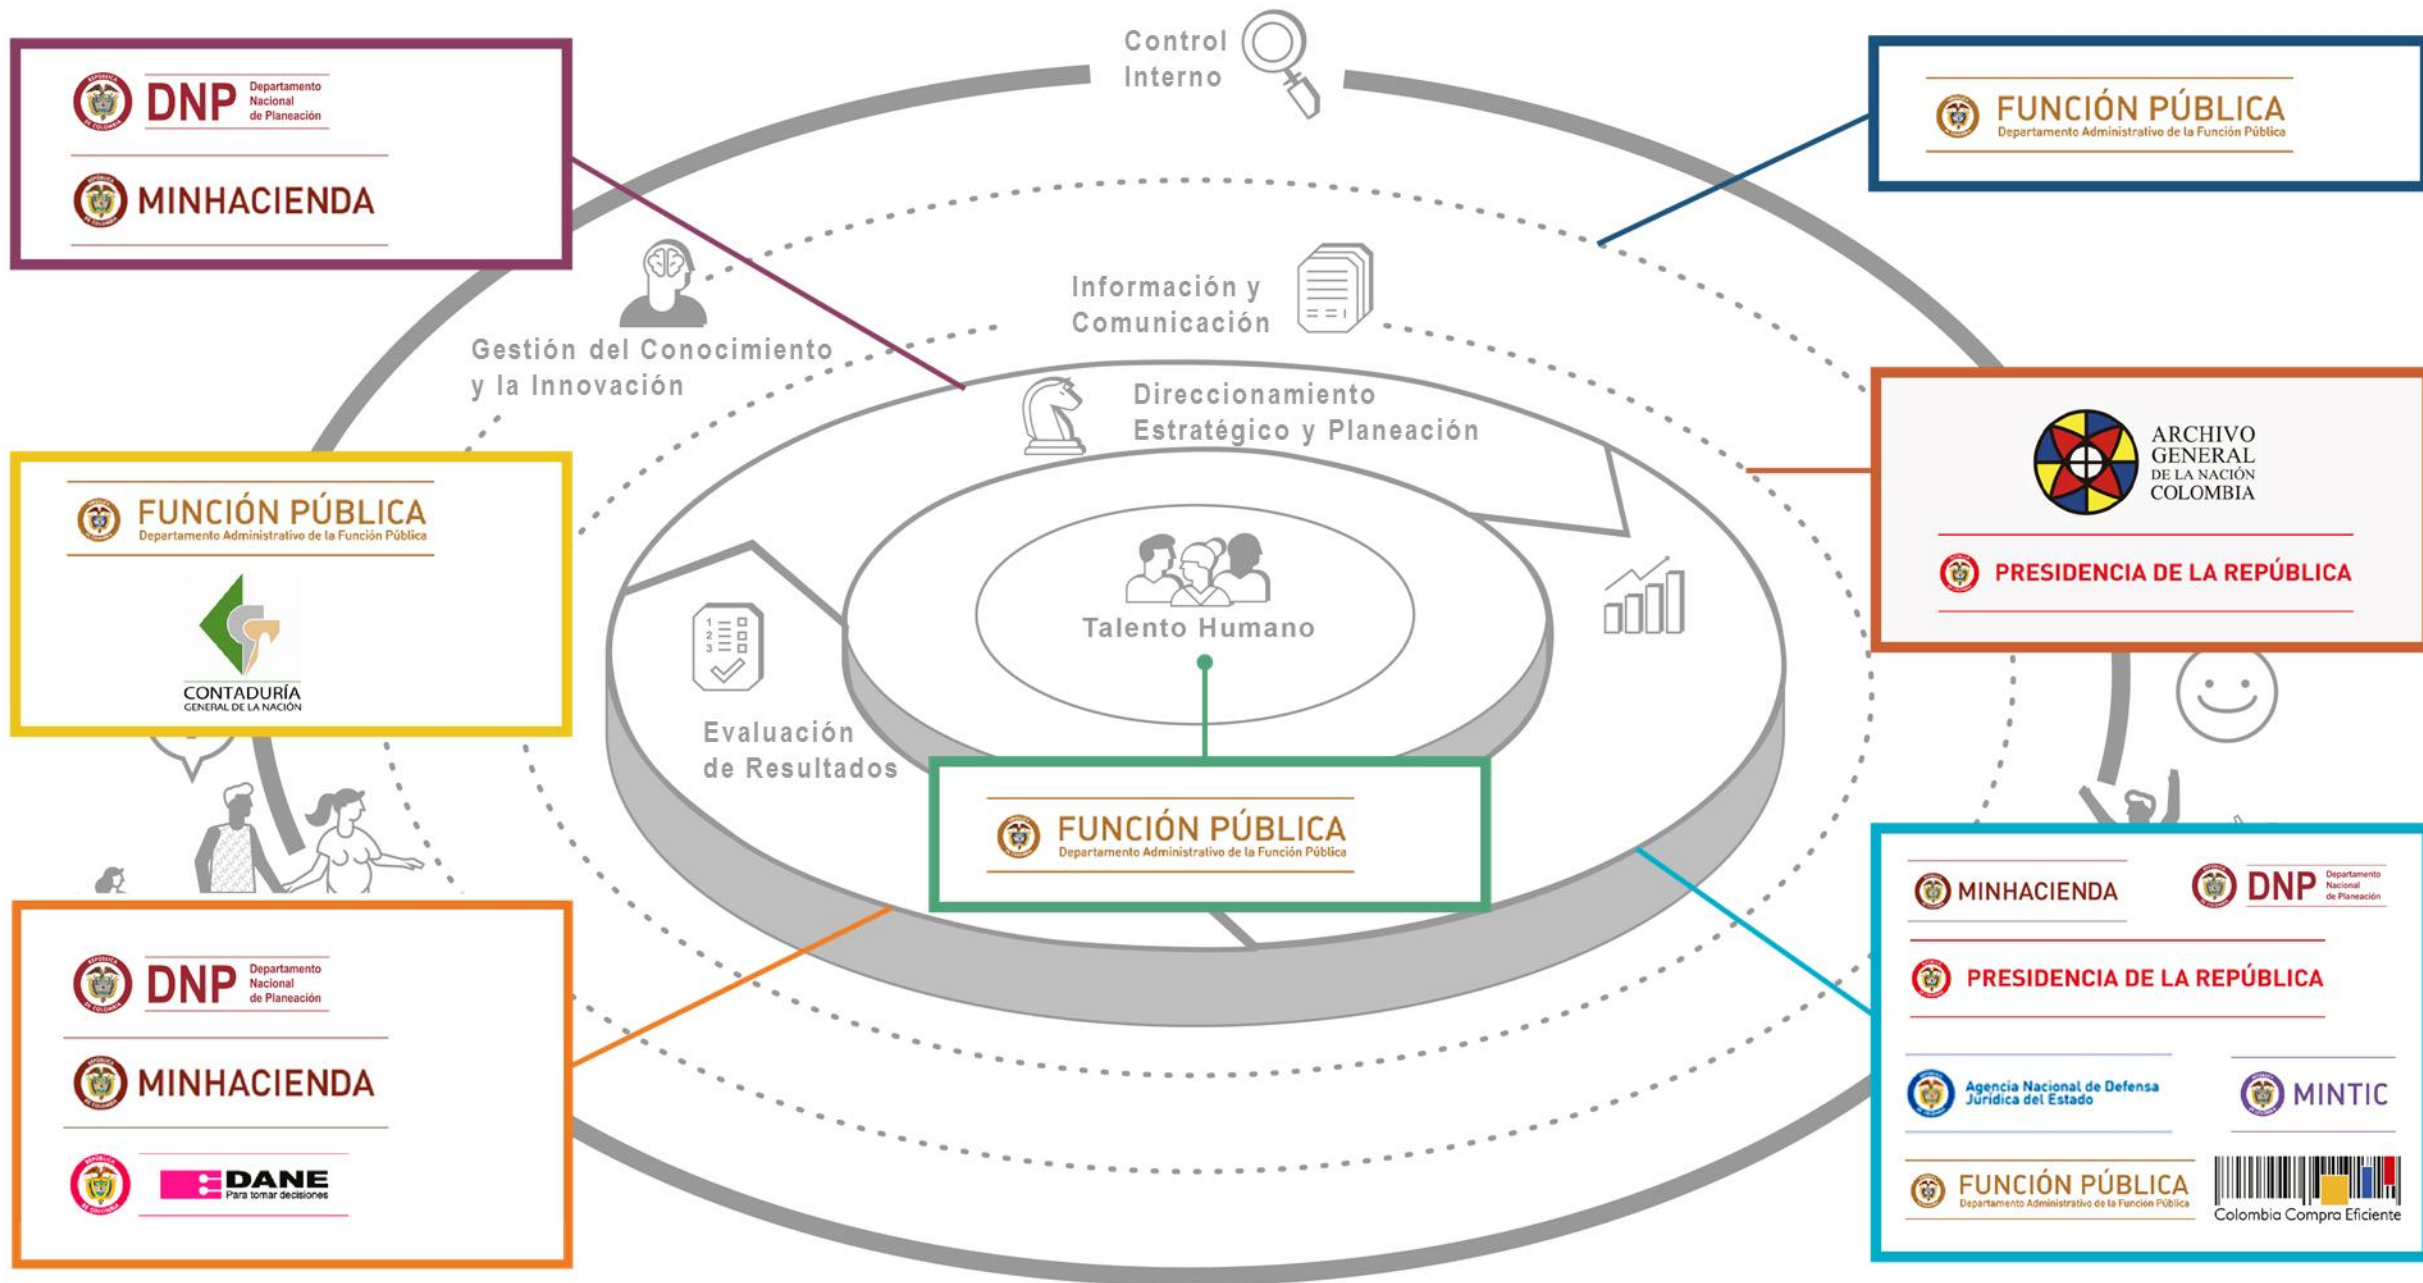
DNP Departamento Nacional de Planeación

MINHACIENDA

Control Interno

FUNCIÓN PÚBLICA Departamento Administrativo de la Función Pública

Información y Comunicación

Gestión del Conocimiento y la Innovación

Direccionamiento Estratégico y Planeación

ARCHIVO GENERAL DE LA NACIÓN COLOMBIA

PRESIDENCIA DE LA REPÚBLICA

FUNCIÓN PÚBLICA Departamento Administrativo de la Función Pública

CONTADURÍA GENERAL DE LA NACIÓN

Talento Humano

Evaluación de Resultados

FUNCIÓN PÚBLICA Departamento Administrativo de la Función Pública

MINHACIENDA

DNP Departamento Nacional de Planeación

PRESIDENCIA DE LA REPÚBLICA

Agencia Nacional de Defensa Jurídica del Estado

MINTIC

FUNCIÓN PÚBLICA Departamento Administrativo de la Función Pública

Colombia Compra Eficiente

DNP Departamento Nacional de Planeación

MINHACIENDA

DANE Para tomar decisiones